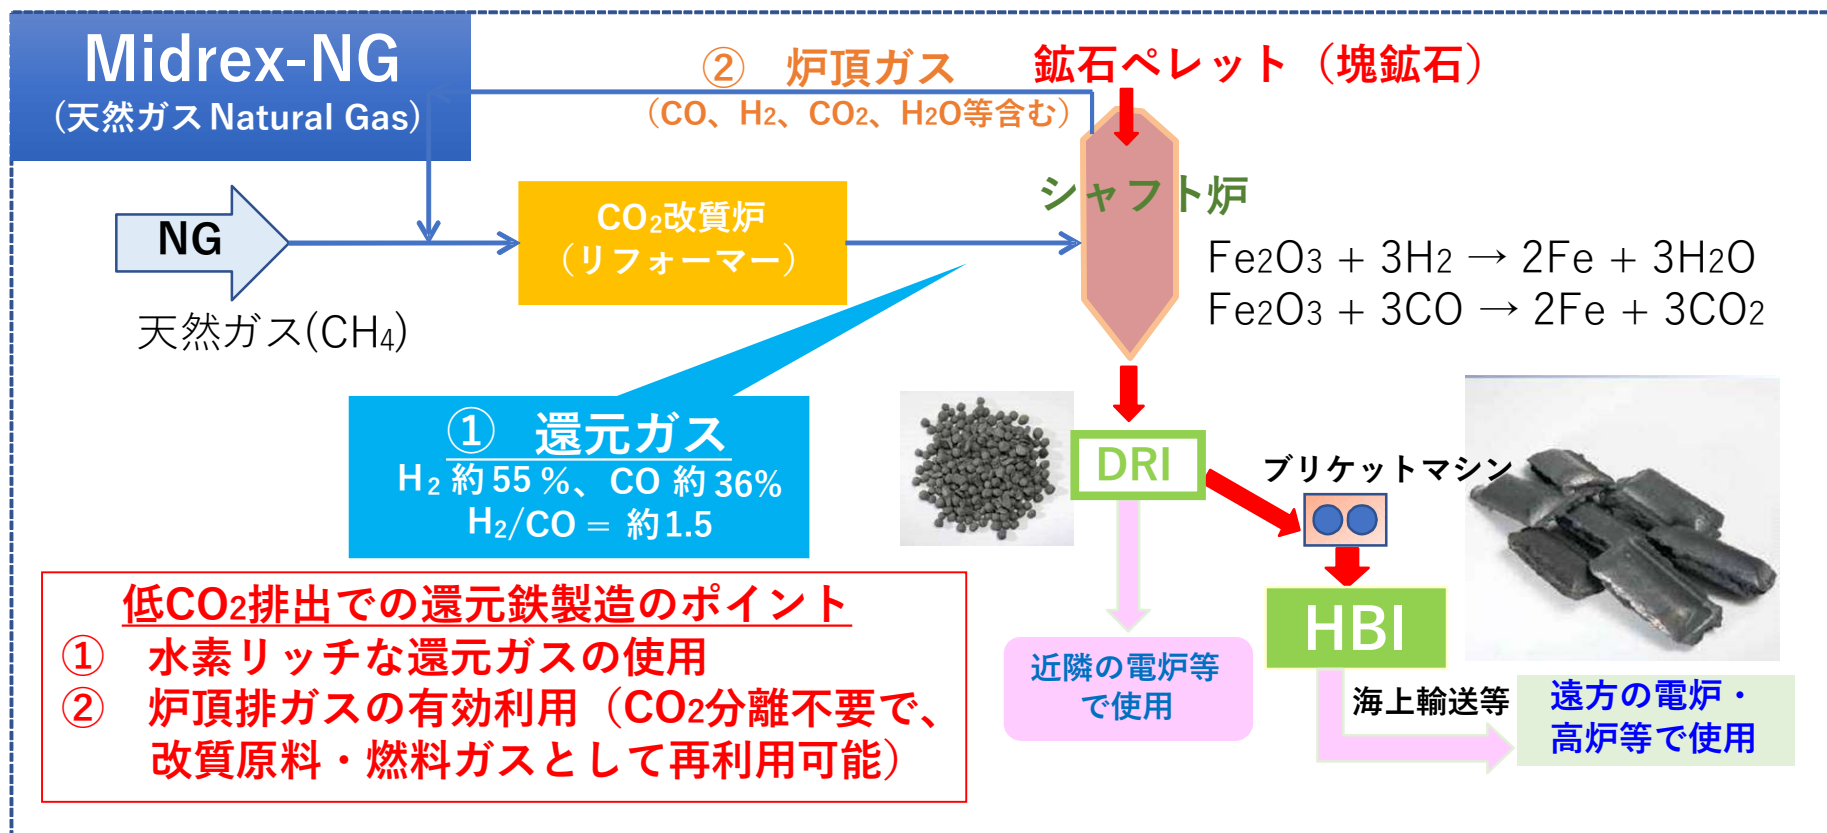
Midrex-NG
（天然ガス Natural Gas）

② 炉頂ガス
（CO、$H_2$、$CO_2$、$H_2O$等含む）

鉱石ペレット（塊鉱石）

NG
天然ガス($CH_4$)

$CO_2$改質炉
（リフォーマー）

シャフト炉

$Fe_2O_3 + 3H_2 \rightarrow 2Fe + 3H_2O$
$Fe_2O_3 + 3CO \rightarrow 2Fe + 3CO_2$

① 還元ガス
$H_2$ 約 55 %、CO 約 36%
$H_2$/CO ＝ 約1.5

DRI

ブリケットマシン

HBI

低$CO_2$排出での還元鉄製造のポイント
① 水素リッチな還元ガスの使用
② 炉頂排ガスの有効利用（$CO_2$分離不要で、改質原料・燃料ガスとして再利用可能）

近隣の電炉等で使用

海上輸送等

遠方の電炉・高炉等で使用